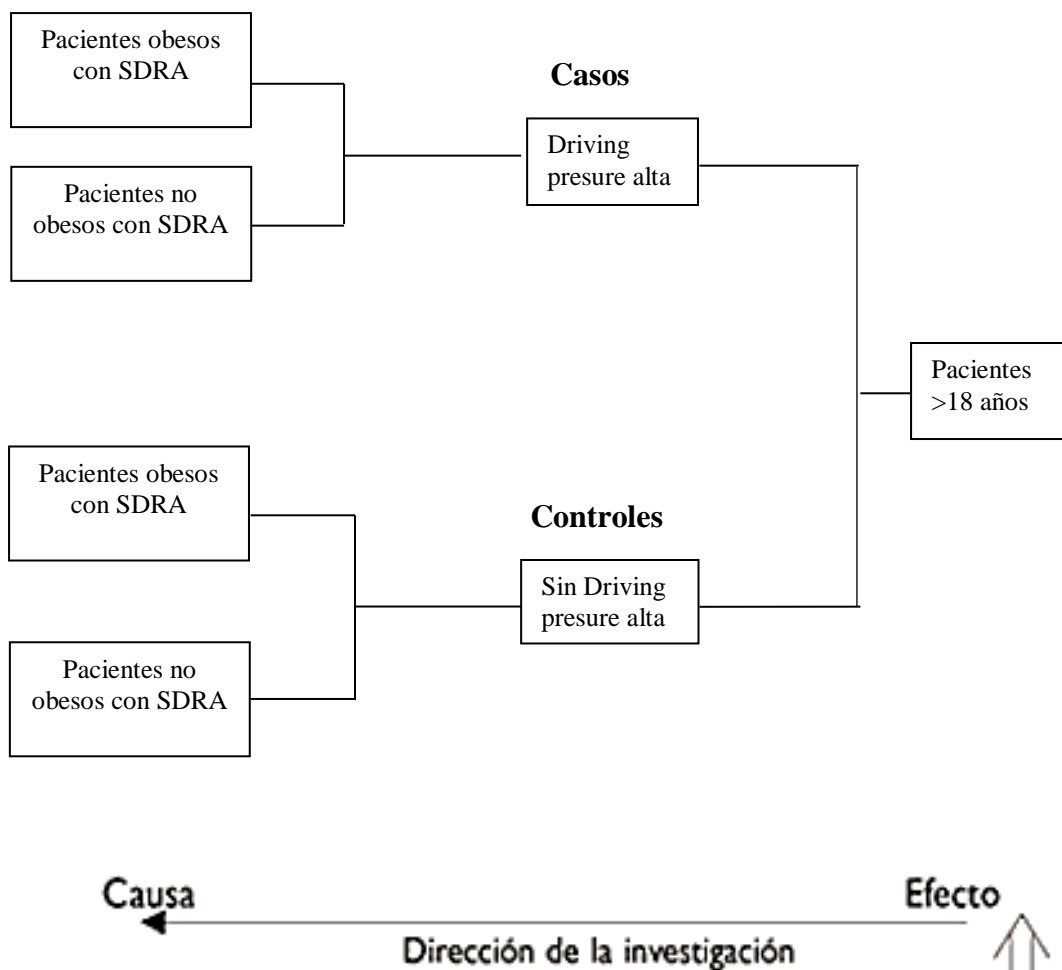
Pacientes obesos con SDRA

Casos

Driving presure alta

Pacientes no obesos con SDRA

Pacientes >18 años

Pacientes obesos con SDRA

Controles

Sin Driving presure alta

Pacientes no obesos con SDRA

Causa

Efecto

Dirección de la investigación